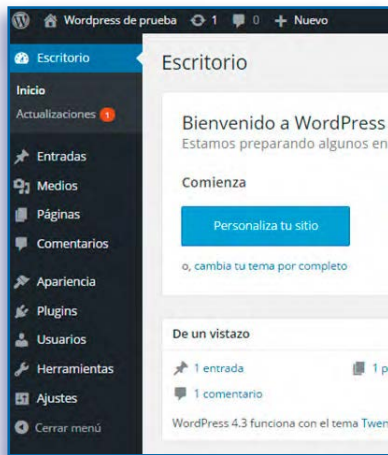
Wordpress de prueba 1 0 + Nuevo

Escritorio

Inicio

Actualizaciones 1

Entradas

Medios

Páginas

Comentarios

Apariencia

Plugins

Usuarios

Herramientas

Ajustes

Cerrar menú

Escritorio

Bienvenido a WordPress

Estamos preparando algunos en

Comienza

Personaliza tu sitio

o, cambia tu tema por completo

De un vistazo

1 entrada

1 p

1 comentario

WordPress 4.3 funciona con el tema Twen